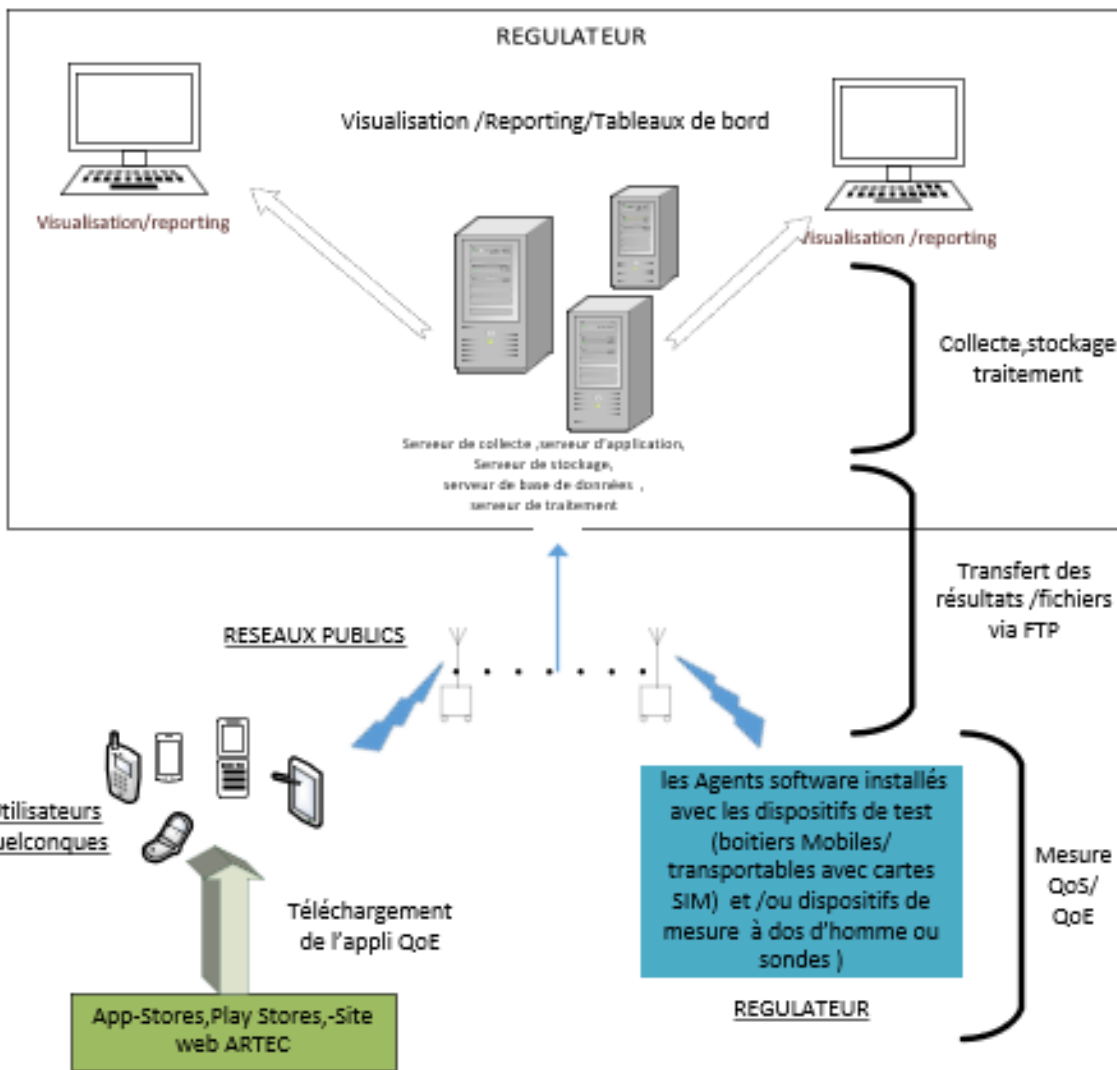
REGULATEUR

Visualisation /Reporting/Tableaux de bord

Visualisation/reporting

Visualisation /reporting

Serveur de collecte ,serveur d'application, Serveur de stockage, serveur de base de données , serveur de traitement

Collecte,stockage traitement

Transfert des résultats /fichiers via FTP

RESEAUX PUBLICS

tilisateurs uelconques

Téléchargement de l'appli QoE

App-Stores,Play Stores,-Site web ARTEC

les Agents software installés avec les dispositifs de test (boitiers Mobiles/ transportables avec cartes SIM) et /ou dispositifs de mesure à dos d'homme ou sondes )

REGULATEUR

Mesure QoS/ QoE